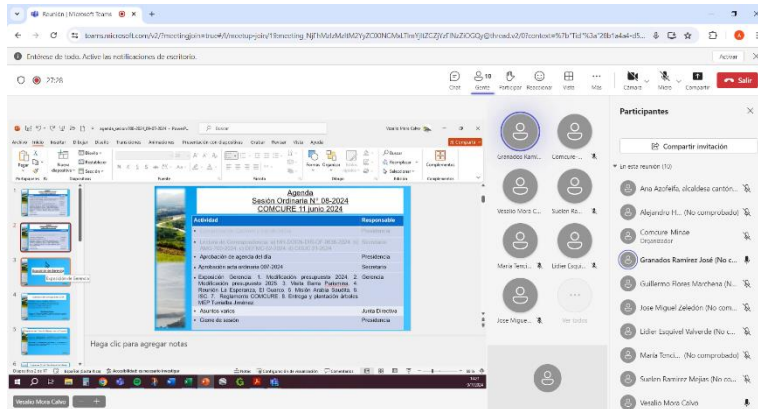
Reunión | Microsoft Teams

teams.microsoft.com/v2/?meetingjoin=true#/l/meetup-join/19:meeting_NjFhNzlzMzItM2YyZC00NC... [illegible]

Entérese de todo. Active las notificaciones de escritorio.

Activar

27:26

Chat Gente Participar Reaccionar Vista Más Cámara Micro Compartir Salir

Participantes

Compartir invitación

En esta reunión (12)

Ana Azofeifa, alcaldesa cantón...

Alejandro H... (No comprobado)

Comcure Minoe
Organizador

Granados Ramirez José (No c...

Guillermo Flores Marchena (N...

Jose Miguel Zeledón (No com...

Lidier Esquivel Valverde (No c...

Maria Tenci... (No comprobado)

Suelen Ramirez Mejias (No co...

Venalio Mora Calvo

Granados Rami...

Comcure -...

Venalio Mora C...

Suelen Ra...

Maria Tenci...

Lidier Esqui...

Jose Migue...

Ver todos

Agenda
Sesión Ordinaria N° 08-2024
COMCURE 11 junio 2024

| Actividad | Responsable |
|---|---|
| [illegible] | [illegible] |
| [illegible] | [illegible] |
| Aprobación de agenda del día | Presidencia |
| Aprobación acta ordinaria 007-2024 | Secretaría |
| Exposición Gerencia: 1. Modificación presupuesto 2024. 2. Modificación presupuesto 2025. 3. Visita Barra Parismina. 4. Reunión La Esperanza, El Guarco. 5. Misión Arabia Saudita. 6. INC. 7. Reglamento COMCURE. 8. Entrega y plantación árboles MEP Turrialba Jiménez | Gerencia |
| Asuntos varios | Junta Directiva |
| Cierre de sesión | Presidencia |

Haga clic para agregar notas

Venalio Mora Calvo